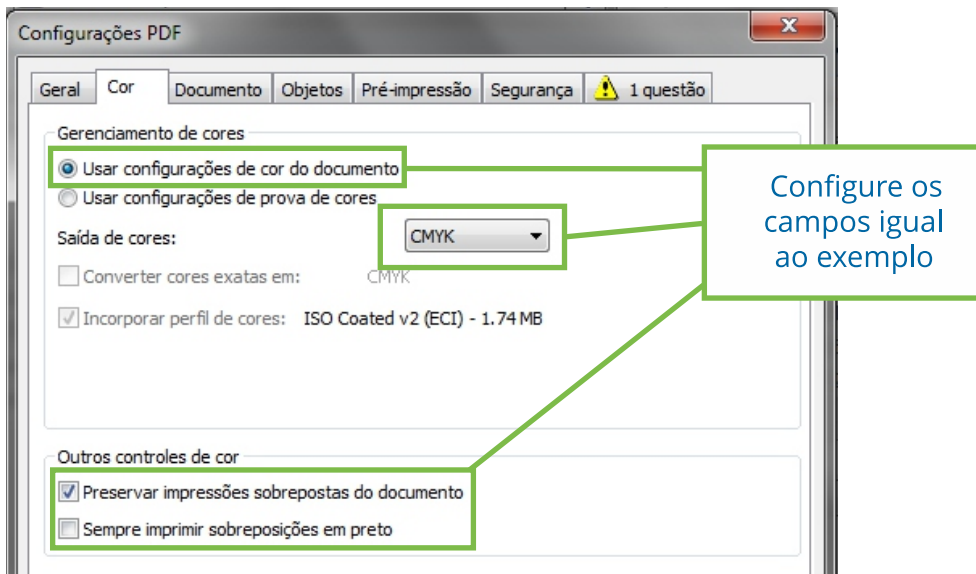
Configurações PDF

Geral
Cor
Documento
Objetos
Pré-impressão
Segurança
1 questão

Gerenciamento de cores

Usar configurações de cor do documento

Usar configurações de prova de cores

Saída de cores: CMYK

Converter cores exatas em: CMYK

Incorporar perfil de cores: ISO Coated v2 (ECI) - 1.74 MB

Outros controles de cor

Preservar impressões sobrepostas do documento

Sempre imprimir sobreposições em preto

Configure os campos igual ao exemplo